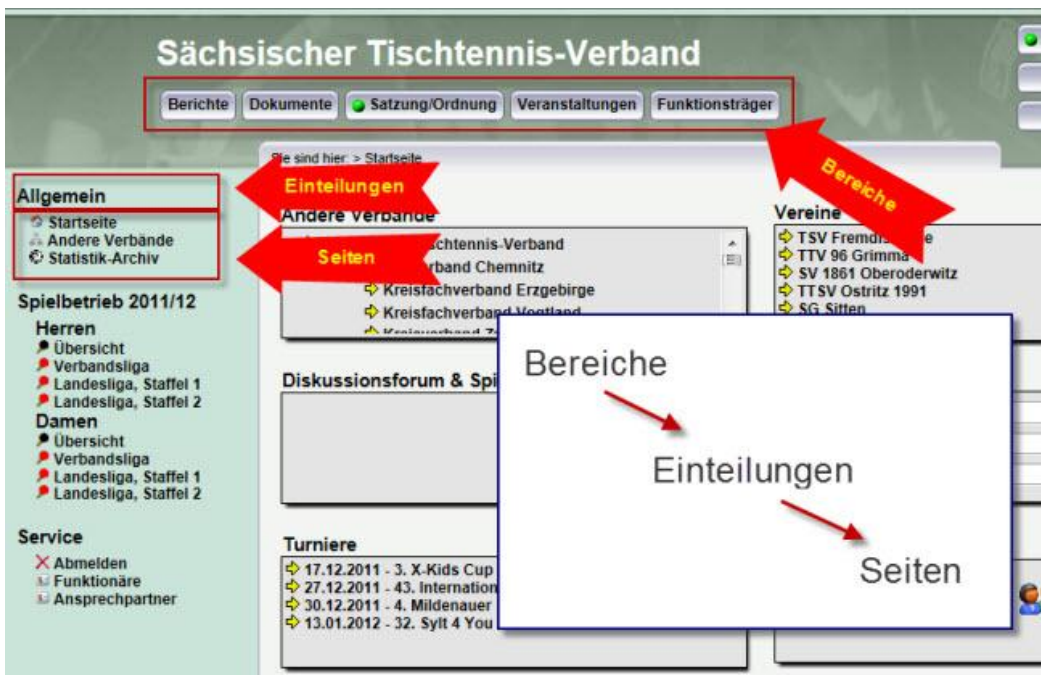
Sächsischer Tischtennis-Verband

Berichte | Dokumente | Satzung/Ordnung | Veranstaltungen | Funktionsträger

Sie sind hier: > Startseite

Bereiche

Allgemein

Einteilungen

Startseite
Andere Verbände
Statistik-Archiv

Seiten

Andere Verbände

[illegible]chtennis-Verband
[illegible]band Chemnitz
Kreisfachverband Erzgebirge
Kreisfachverband Vogtland
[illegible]

Vereine

TSV Fremdis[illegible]
TTV 96 Grimma
SV 1861 Oberoderwitz
TTSV Ostritz 1991
SG Sitten

Spielbetrieb 2011/12

Herren
Übersicht
Verbandsliga
Landesliga, Staffel 1
Landesliga, Staffel 2

Damen
Übersicht
Verbandsliga
Landesliga, Staffel 1
Landesliga, Staffel 2

Diskussionsforum & Spi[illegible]

Service
Abmelden
Funktionäre
Ansprechpartner

Turniere
17.12.2011 - 3. X-Kids Cup
27.12.2011 - 43. Internation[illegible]
30.12.2011 - 4. Mildenauer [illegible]
13.01.2012 - 32. Sylt 4 You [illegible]

Bereiche

Einteilungen

Seiten